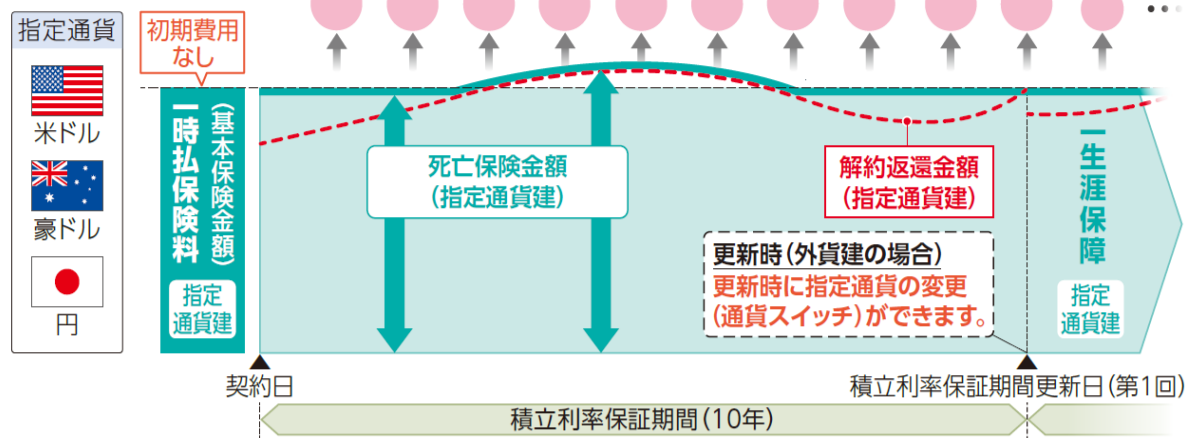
指定通貨

米ドル

豪ドル

円

初期費用なし

一時払保険料（基本保険金額）

指定通貨建

死亡保険金額（指定通貨建）

解約返還金額（指定通貨建）

更新時（外貨建の場合）
更新時に指定通貨の変更（通貨スイッチ）ができます。

一生涯保障

指定通貨建

契約日

積立利率保証期間更新日（第1回）

積立利率保証期間（10年）